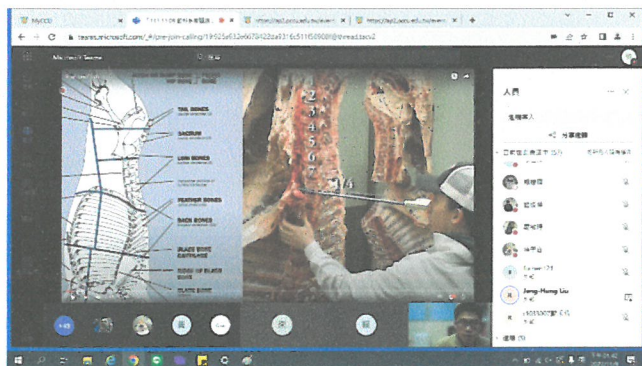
MyCCD
https://ep2.ccsu.edu.tw/eLearn
https://ep2.ccsu.edu.tw/eLearn
teams.microsoft.com/_#/pre-join-calling/19:925e632e6070422ba9316c511f50908f@thread.tacv2
Microsoft Teams
搜尋
TAIL BONES
SACRUM
LOIN BONES
FEATHER BONES
BACK BONES
BLADE BONE CARTILAGE
RIDGE OF BLADE BONE
PLATE BONE
2
3
4
5
6
7
13
人員
邀請某人
分享邀請
目前在此會議中
Jeng-Hung Liu
出席者